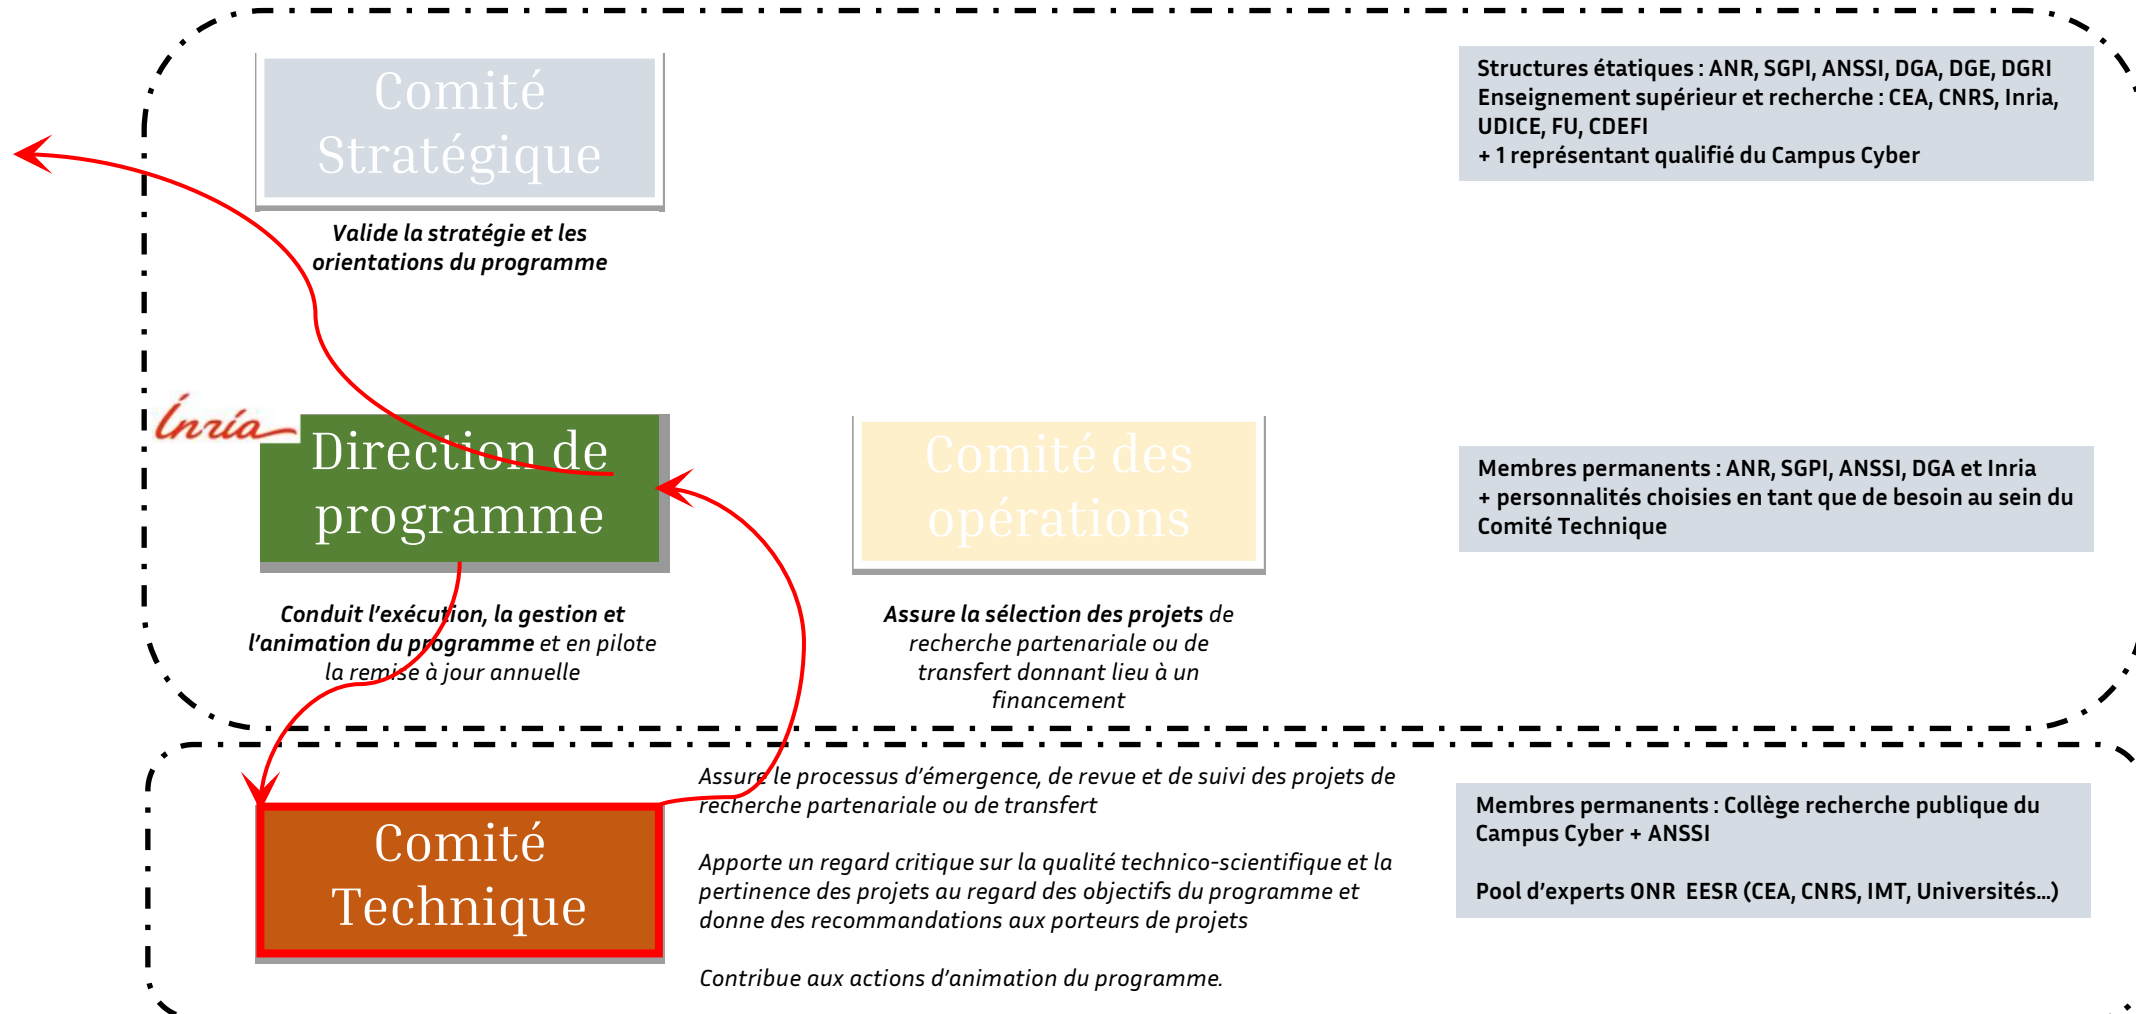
Comité Stratégique

Valide la stratégie et les orientations du programme

Structures étatiques : ANR, SGPI, ANSSI, DGA, DGE, DGRI
Enseignement supérieur et recherche : CEA, CNRS, Inria, UDICE, FU, CDEFI
+ 1 représentant qualifié du Campus Cyber

Inria

Direction de programme

Conduit l'exécution, la gestion et l'animation du programme et en pilote la remise à jour annuelle

Comité des opérations

Assure la sélection des projets de recherche partenariale ou de transfert donnant lieu à un financement

Membres permanents : ANR, SGPI, ANSSI, DGA et Inria
+ personnalités choisies en tant que de besoin au sein du Comité Technique

Comité Technique

Assure le processus d'émergence, de revue et de suivi des projets de recherche partenariale ou de transfert

Apporte un regard critique sur la qualité technico-scientifique et la pertinence des projets au regard des objectifs du programme et donne des recommandations aux porteurs de projets

Contribue aux actions d'animation du programme.

Membres permanents : Collège recherche publique du Campus Cyber + ANSSI

Pool d'experts ONR EESR (CEA, CNRS, IMT, Universités…)